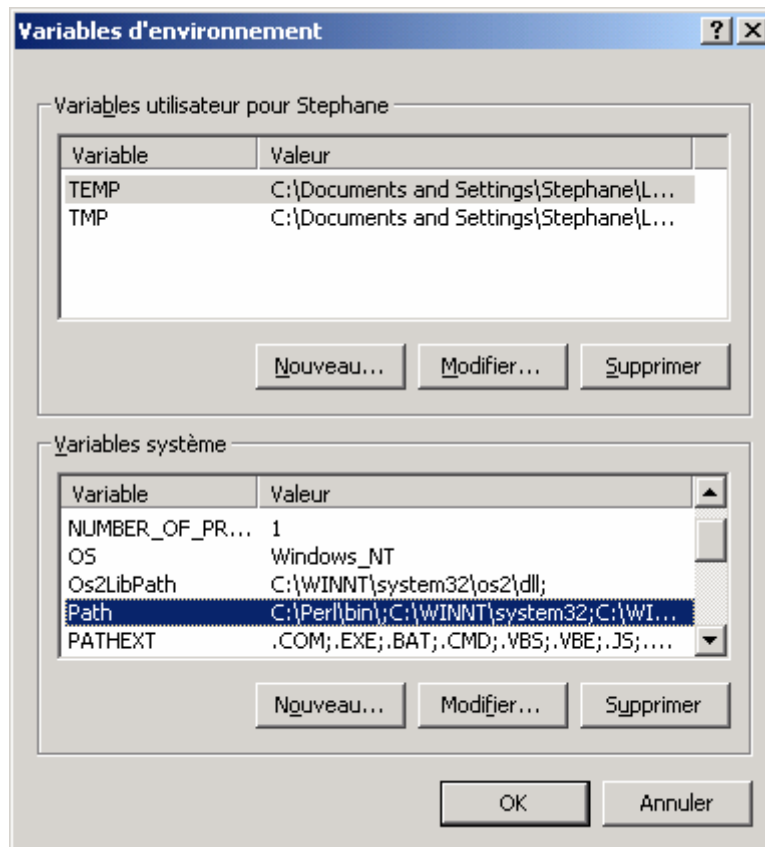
Variables d'environnement

?

X

Variables utilisateur pour Stephane

| Variable | Valeur |
|---|---|
| TEMP | C:\Documents and Settings\Stephane\L... |
| TMP | C:\Documents and Settings\Stephane\L... |

Nouveau...

Modifier...

Supprimer

Variables système

| Variable | Valeur |
|---|---|
| NUMBER_OF_PR... | 1 |
| OS | Windows_NT |
| Os2LibPath | C:\WINNT\system32\os2\dll; |
| Path | C:\Perl\bin\;C:\WINNT\system32;C:\WI... |
| PATHEXT | .COM;.EXE;.BAT;.CMD;.VBS;.VBE;.JS;.... |

Nouveau...

Modifier...

Supprimer

OK

Annuler